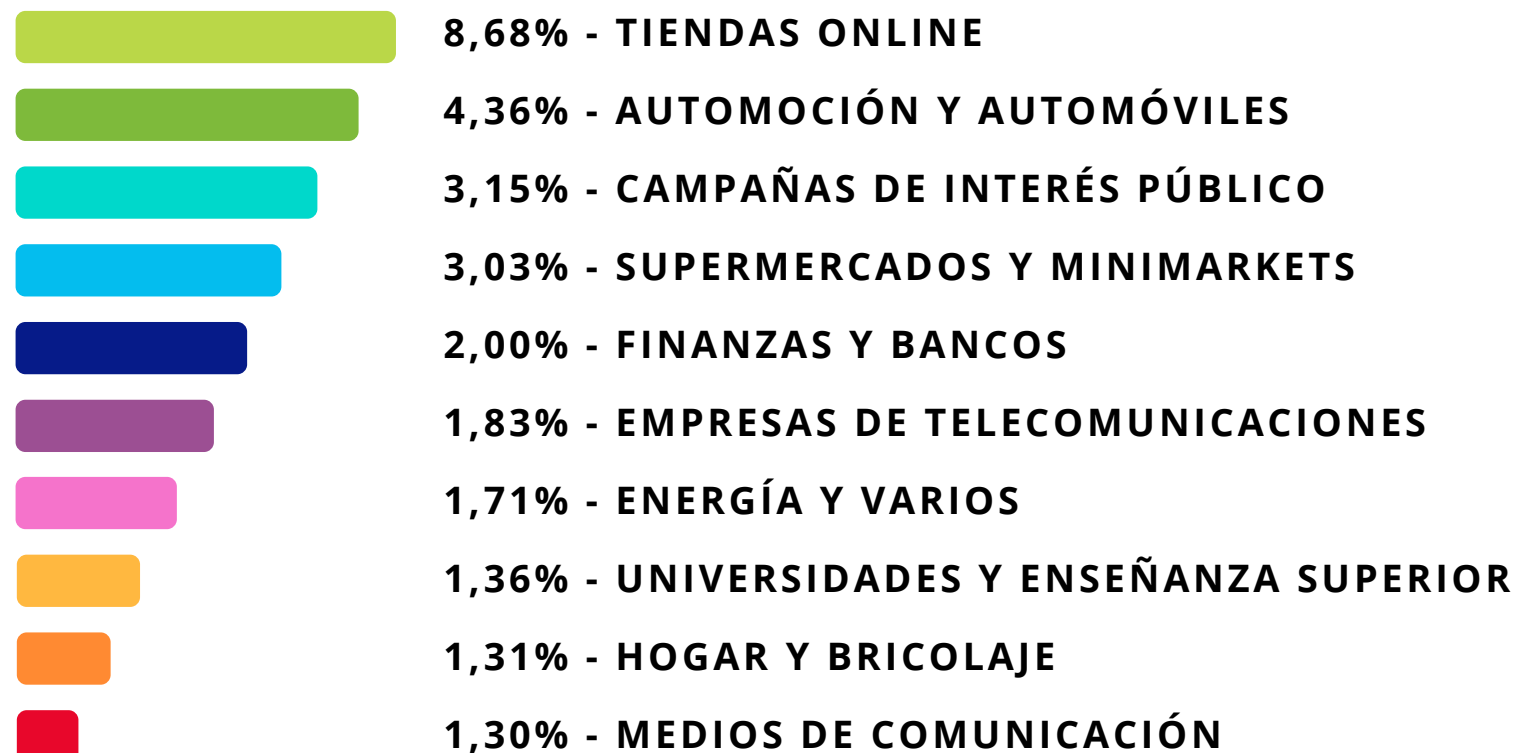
8,68% - TIENDAS ONLINE

4,36% - AUTOMOCIÓN Y AUTOMÓVILES

3,15% - CAMPAÑAS DE INTERÉS PÚBLICO

3,03% - SUPERMERCADOS Y MINIMARKETS

2,00% - FINANZAS Y BANCOS

1,83% - EMPRESAS DE TELECOMUNICACIONES

1,71% - ENERGÍA Y VARIOS

1,36% - UNIVERSIDADES Y ENSEÑANZA SUPERIOR

1,31% - HOGAR Y BRICOLAJE

1,30% - MEDIOS DE COMUNICACIÓN